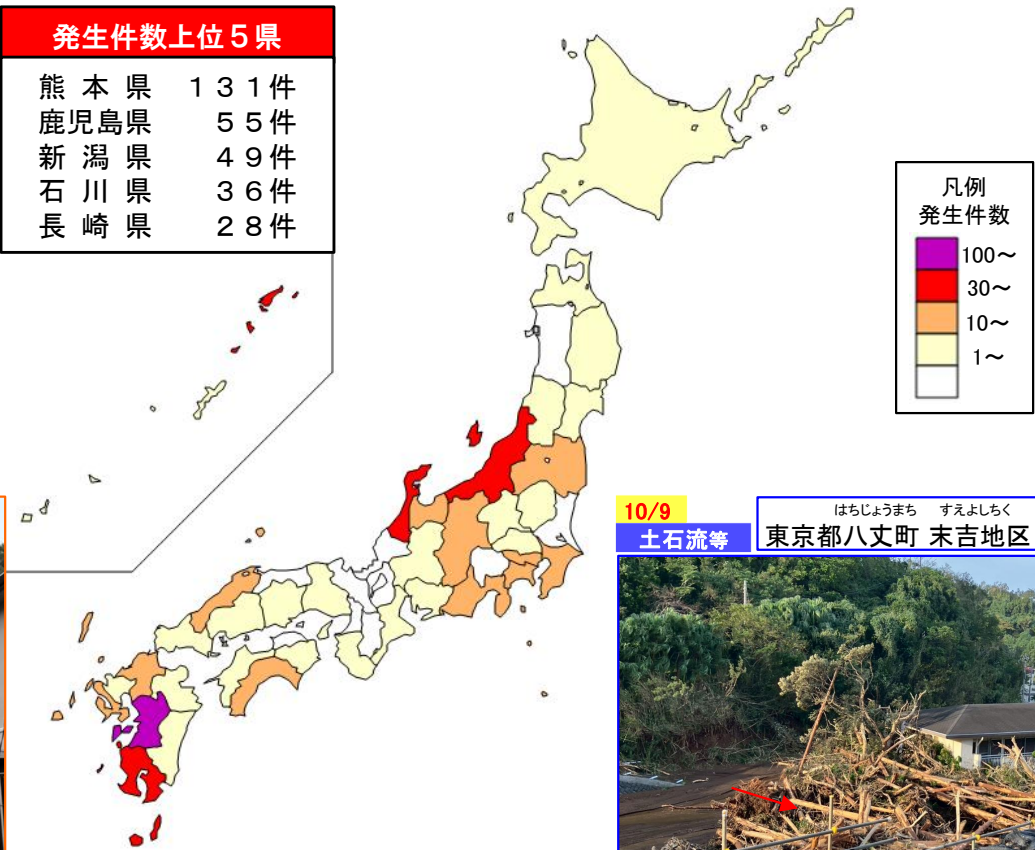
発生件数上位５県

| | |
|---|---|
| 熊本県 | １３１件 |
| 鹿児島県 | ５５件 |
| 新潟県 | ４９件 |
| 石川県 | ３６件 |
| 長崎県 | ２８件 |

凡例
発生件数
100～
30～
10～
1～

10/9
土石流等
はちじょうまち すえよしちく
東京都八丈町 末吉地区